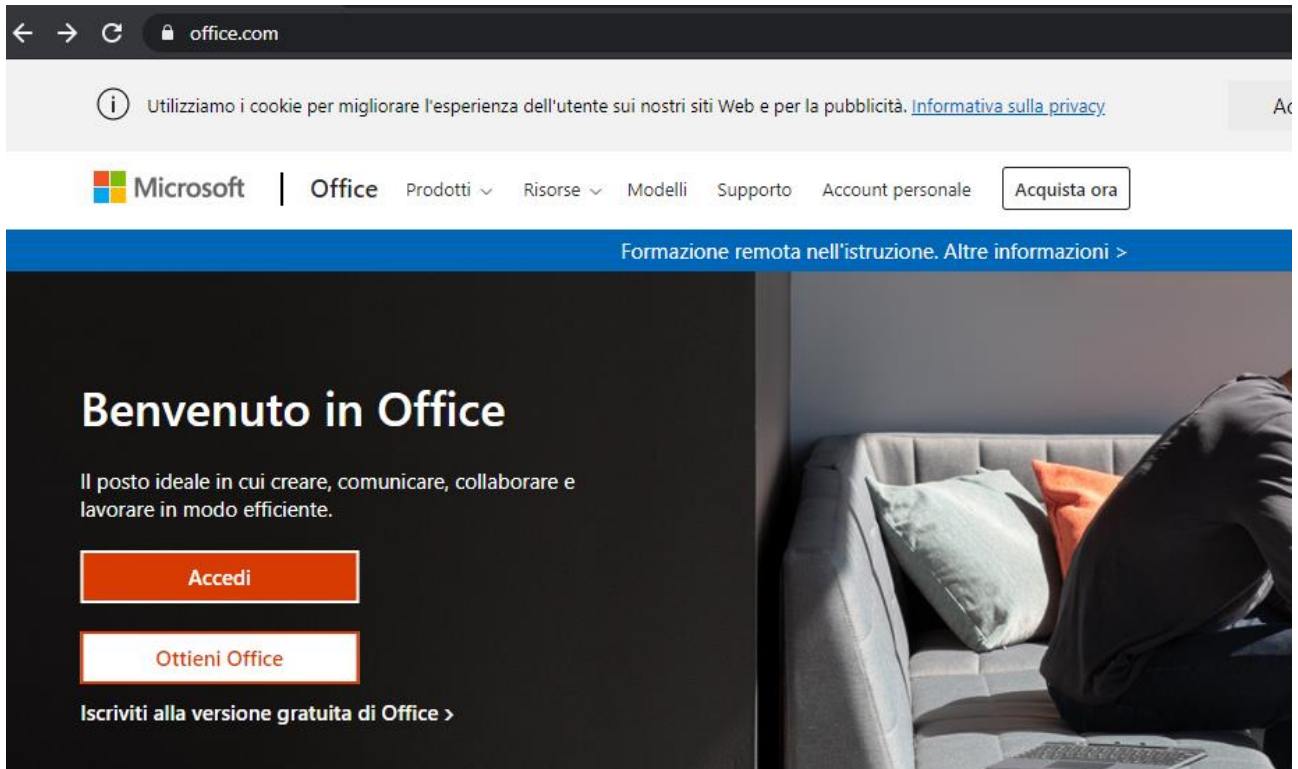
office.com

Utilizziamo i cookie per migliorare l'esperienza dell'utente sui nostri siti Web e per la pubblicità. Informativa sulla privacy

Ac

Microsoft | Office Prodotti Risorse Modelli Supporto Account personale Acquista ora

Formazione remota nell'istruzione. Altre informazioni >

Benvenuto in Office

Il posto ideale in cui creare, comunicare, collaborare e lavorare in modo efficiente.

Accedi

Ottieni Office

Iscriviti alla versione gratuita di Office >